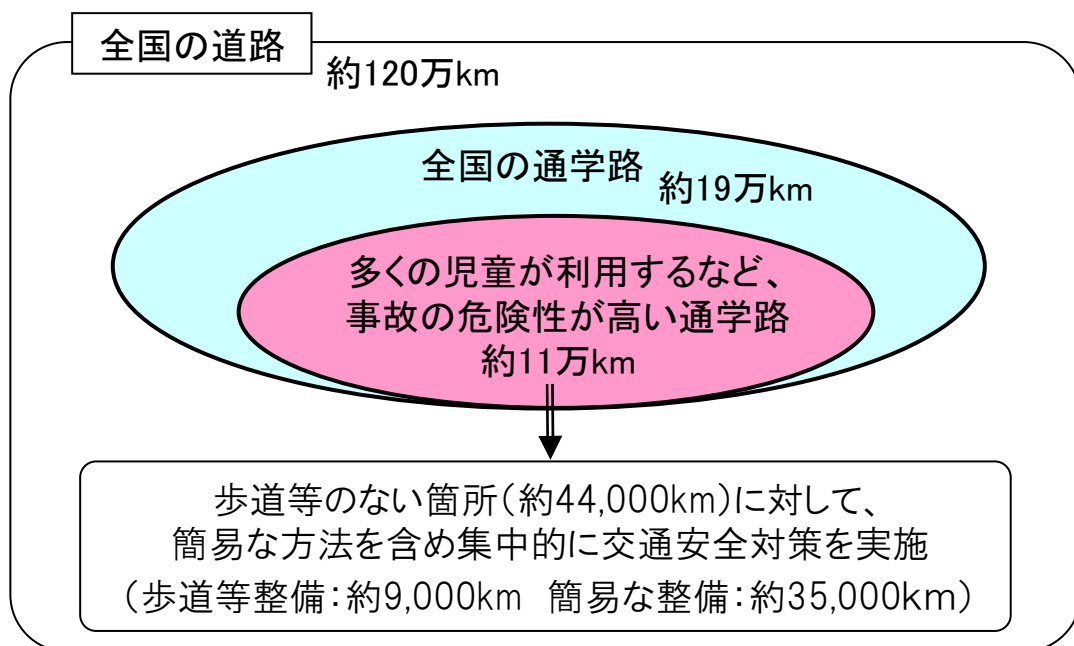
全国の道路
約120万km

全国の通学路 約19万km

多くの児童が利用するなど、
事故の危険性が高い通学路
約11万km

歩道等のない箇所(約44,000km)に対して、
簡易な方法を含め集中的に交通安全対策を実施
(歩道等整備:約9,000km 簡易な整備:約35,000km)